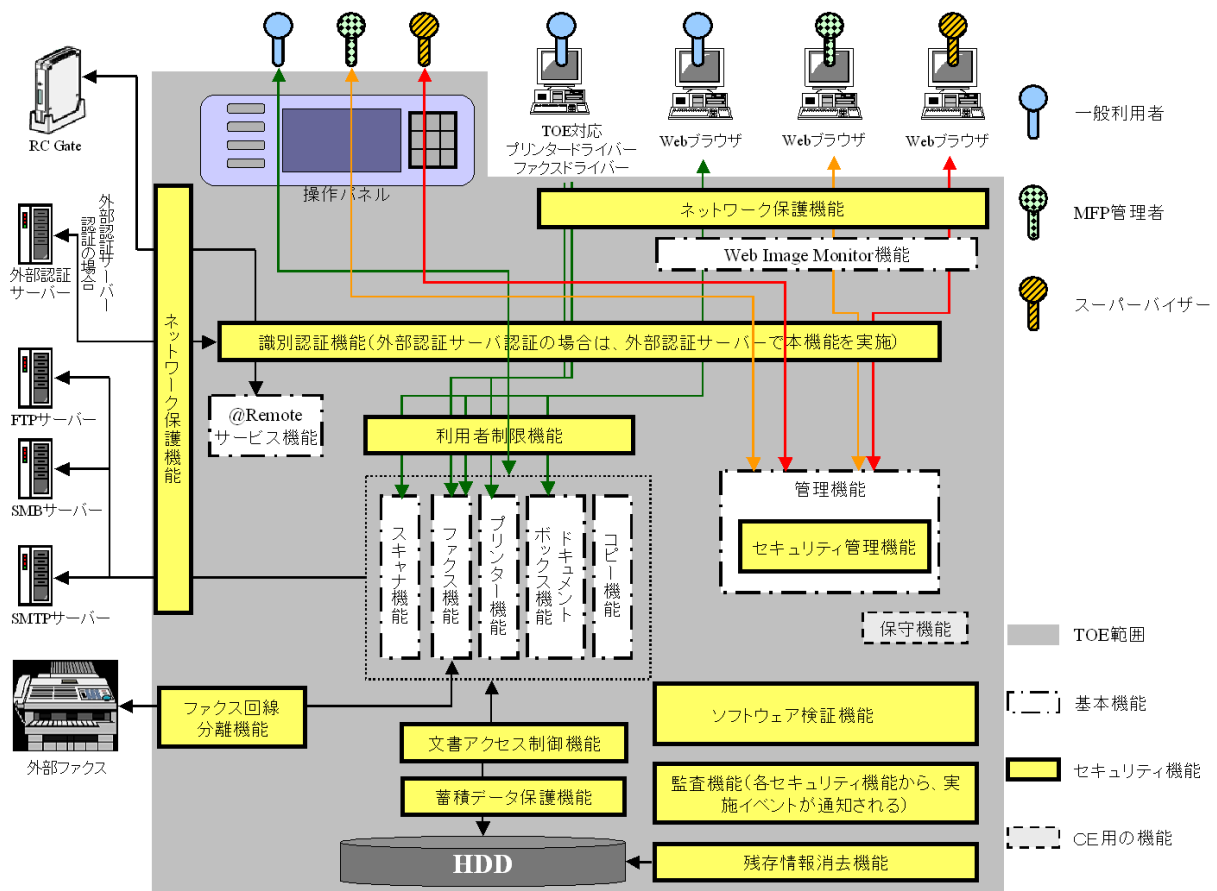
RC Gate

外部認証サーバー認証の場合

外部認証サーバー

FTPサーバー

SMBサーバー

SMTPサーバー

外部ファクス

操作パネル

TOE対応 プリンタードライバー ファクスドライバー

Webブラウザ

Webブラウザ

Webブラウザ

一般利用者

MFP管理者

スーパーバイザー

ネットワーク保護機能

ネットワーク保護機能

Web Image Monitor機能

識別認証機能(外部認証サーバ認証の場合は、外部認証サーバーで本機能を実施)

@Remote サービス機能

利用者制限機能

スキャナ機能

ファクス機能

プリンター機能

ドキュメントボックス機能

コピー機能

管理機能

セキュリティ管理機能

保守機能

TOE範囲

基本機能

セキュリティ機能

CE用の機能

ファクス回線分離機能

文書アクセス制御機能

蓄積データ保護機能

ソフトウェア検証機能

監査機能(各セキュリティ機能から、実施イベントが通知される)

HDD

残存情報消去機能